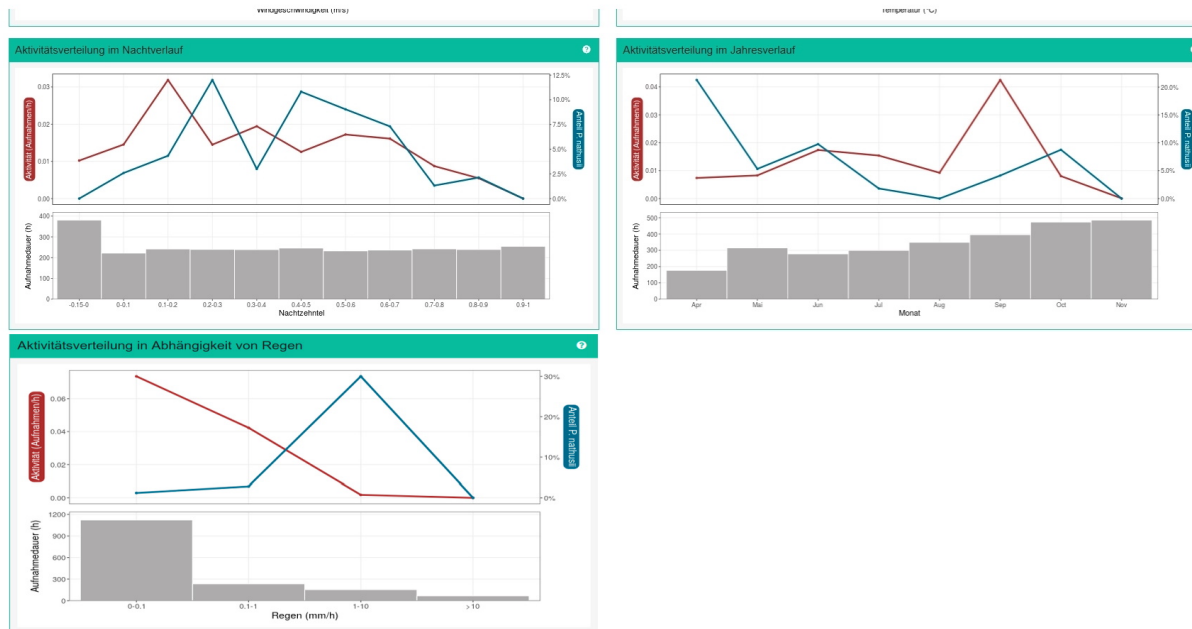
Windgeschwindigkeit (m/s)

Temperatur (°C)

Aktivitätsverteilung im Nachtverlauf

Aktivität (Aufnahmen/h)

0.03
0.02
0.01
0.00

Anteil P. nathusii

12.5%
10.0%
7.5%
5.0%
2.5%
0.0%

Aufnahmedauer (h)

400
300
200
100
0

-0.15-0
0-0.1
0.1-0.2
0.2-0.3
0.3-0.4
0.4-0.5
0.5-0.6
0.6-0.7
0.7-0.8
0.8-0.9
0.9-1

Nachtzehntel

Aktivitätsverteilung im Jahresverlauf

Aktivität (Aufnahmen/h)

0.04
0.03
0.02
0.01
0.00

Anteil P. nathusii

20.0%
15.0%
10.0%
5.0%
0.0%

Aufnahmedauer (h)

500
400
300
200
100
0

Apr
Mai
Jun
Jul
Aug
Sep
Oct
Nov

Monat

Aktivitätsverteilung in Abhängigkeit von Regen

Aktivität (Aufnahmen/h)

0.06
0.04
0.02
0.00

Anteil P. nathusii

30%
20%
10%
0%

Aufnahmedauer (h)

1200
900
600
300
0

0-0.1
0.1-1
1-10
>10

Regen (mm/h)